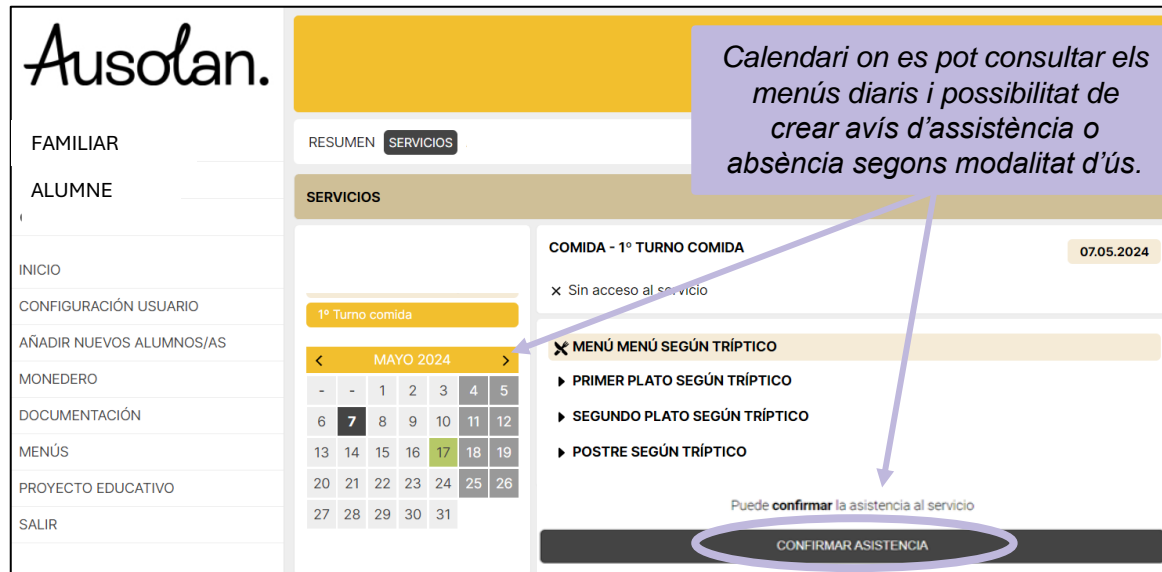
Ausolan.

FAMILIAR

ALUMNE

INICIO
CONFIGURACIÓN USUARIO
AÑADIR NUEVOS ALUMNOS/AS
MONEDERO
DOCUMENTACIÓN
MENÚS
PROYECTO EDUCATIVO
SALIR

Calendari on es pot consultar els menús diaris i possibilitat de crear avís d'assistència o absència segons modalitat d'ús.

RESUMEN SERVICIOS

SERVICIOS

1º Turno comida

< MAYO 2024 >

| - | - | 1 | 2 | 3 | 4 | 5 |
|---|---|---|---|---|---|---|
| 6 | 7 | 8 | 9 | 10 | 11 | 12 |
| 13 | 14 | 15 | 16 | 17 | 18 | 19 |
| 20 | 21 | 22 | 23 | 24 | 25 | 26 |
| 27 | 28 | 29 | 30 | 31 | | |

COMIDA - 1º TURNO COMIDA

07.05.2024

× Sin acceso al servicio

MENÚ MENÚ SEGÚN TRÍPTICO
PRIMER PLATO SEGÚN TRÍPTICO
SEGUNDO PLATO SEGÚN TRÍPTICO
POSTRE SEGÚN TRÍPTICO

Puede confirmar la asistencia al servicio

CONFIRMAR ASISTENCIA